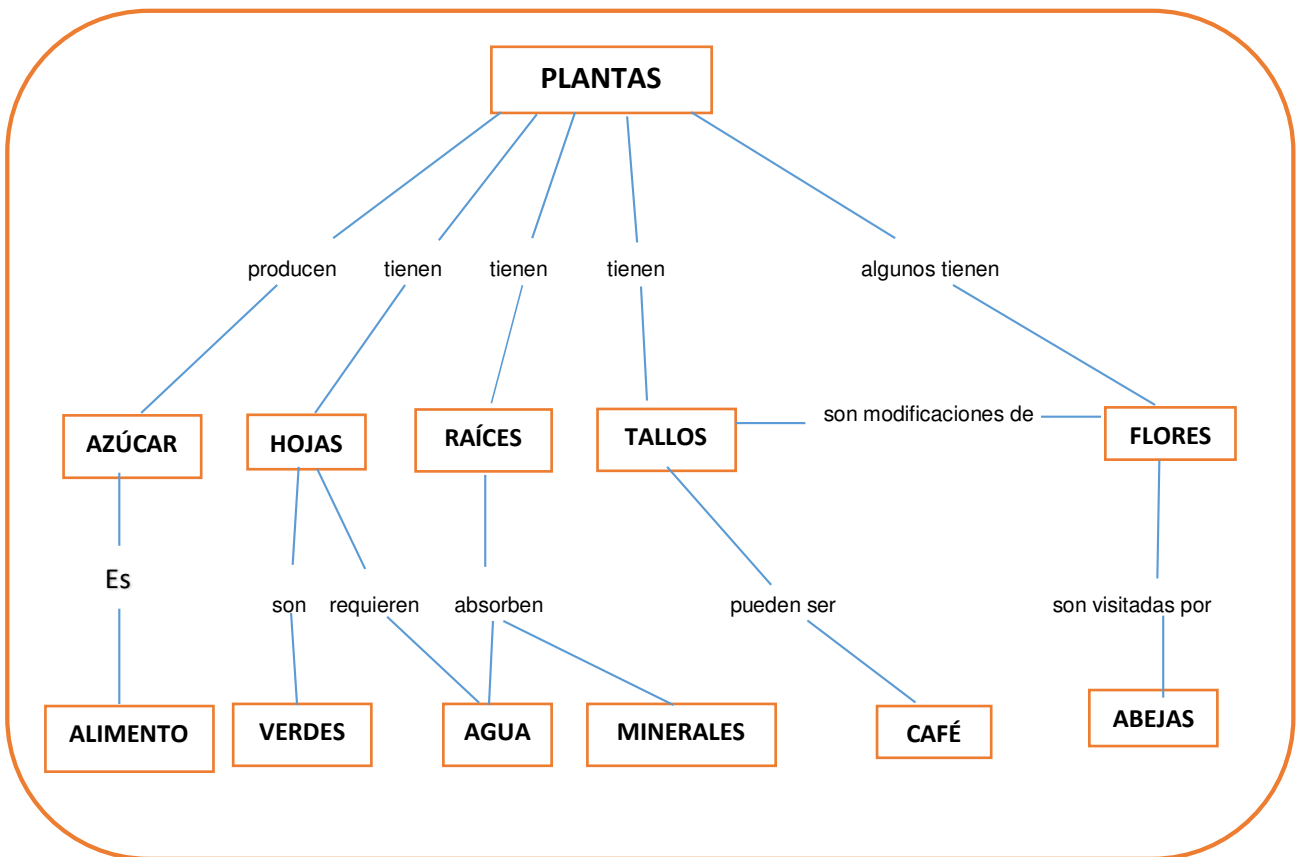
PLANTAS

producen
tienen
tienen
tienen
algunos tienen

AZÚCAR
HOJAS
RAÍCES
TALLOS
son modificaciones de
FLORES

Es
son
requieren
absorben
pueden ser
son visitadas por

ALIMENTO
VERDES
AGUA
MINERALES
CAFÉ
ABEJAS